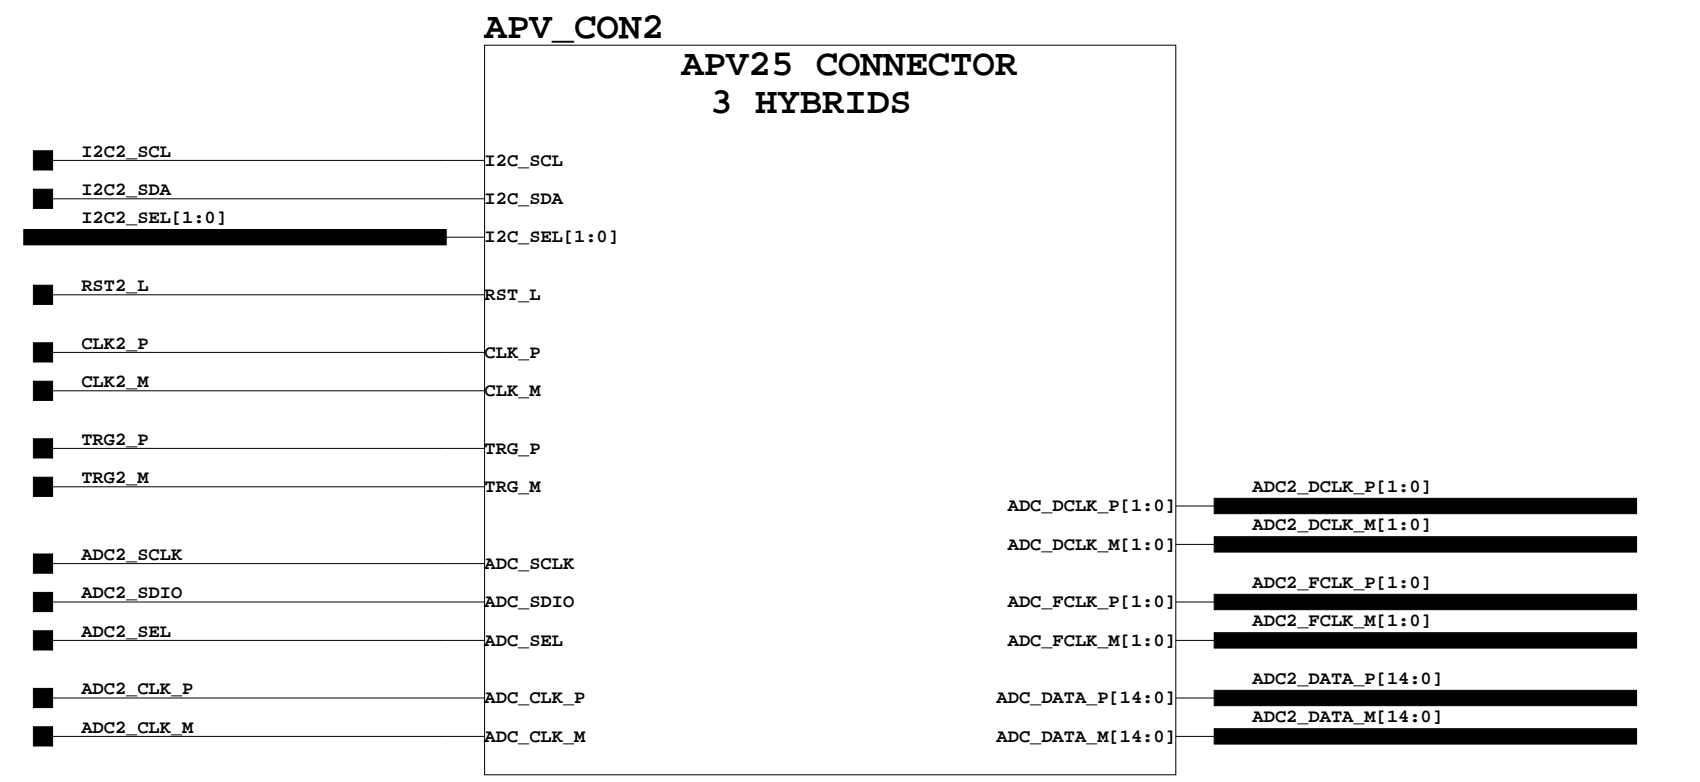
APV_CON2

APV25 CONNECTOR
3 HYBRIDS

I2C2_SCL
I2C_SCL
I2C2_SDA
I2C_SDA
I2C2_SEL[1:0]
I2C_SEL[1:0]
RST2_L
RST_L
CLK2_P
CLK_P
CLK2_M
CLK_M
TRG2_P
TRG_P
TRG2_M
TRG_M
ADC2_SCLK
ADC_SCLK
ADC2_SDIO
ADC_SDIO
ADC2_SEL
ADC_SEL
ADC2_CLK_P
ADC_CLK_P
ADC2_CLK_M
ADC_CLK_M

ADC_DCLK_P[1:0]
ADC2_DCLK_P[1:0]
ADC_DCLK_M[1:0]
ADC2_DCLK_M[1:0]
ADC_FCLK_P[1:0]
ADC2_FCLK_P[1:0]
ADC_FCLK_M[1:0]
ADC2_FCLK_M[1:0]
ADC_DATA_P[14:0]
ADC2_DATA_P[14:0]
ADC_DATA_M[14:0]
ADC2_DATA_M[14:0]